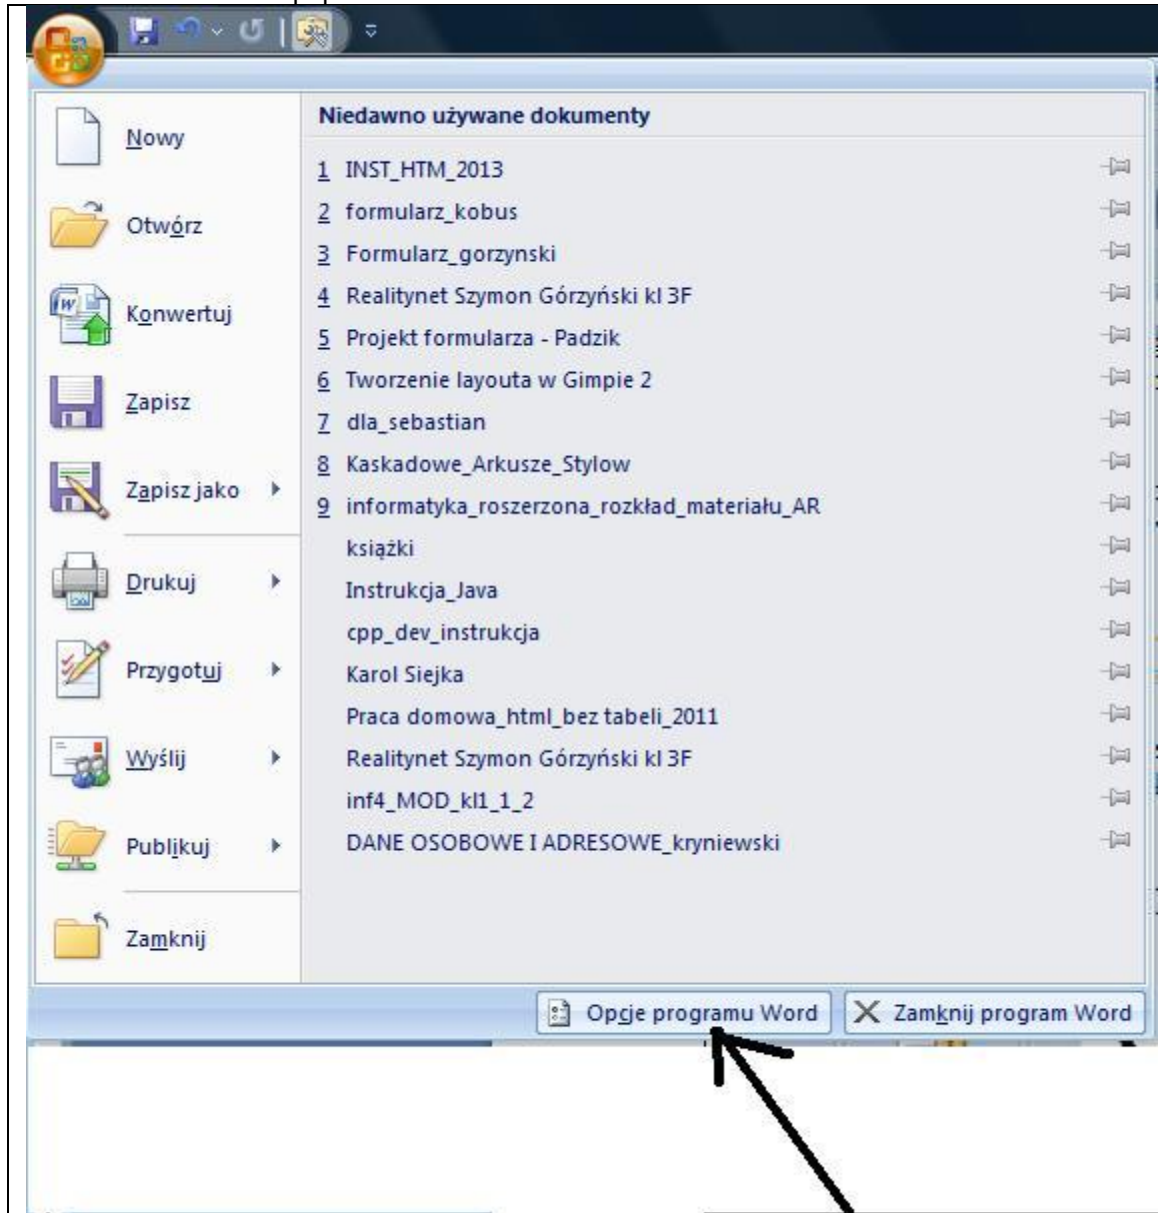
Nowy

Otwórz

Konwertuj

Zapisz

Zapisz jako

Drukuj

Przygotuj

Wyślij

Publikuj

Zamknij

Niedawno używane dokumenty

1 INST_HTM_2013
2 formularz_kobus
3 Formularz_gorzynski
4 Realitynet Szymon Górzyński kl 3F
5 Projekt formularza - Padzik
6 Tworzenie layouta w Gimpie 2
7 dla_sebastian
8 Kaskadowe_Arkusze_Stylow
9 informatyka_roszerzona_rozkład_materiału_AR
książki
Instrukcja_Java
cpp_dev_instrukcja
Karol Siejka
Praca domowa_html_bez tabeli_2011
Realitynet Szymon Górzyński kl 3F
inf4_MOD_kl1_1_2
DANE OSOBOWE I ADRESOWE_kryniewski

Opcje programu Word
Zamknij program Word